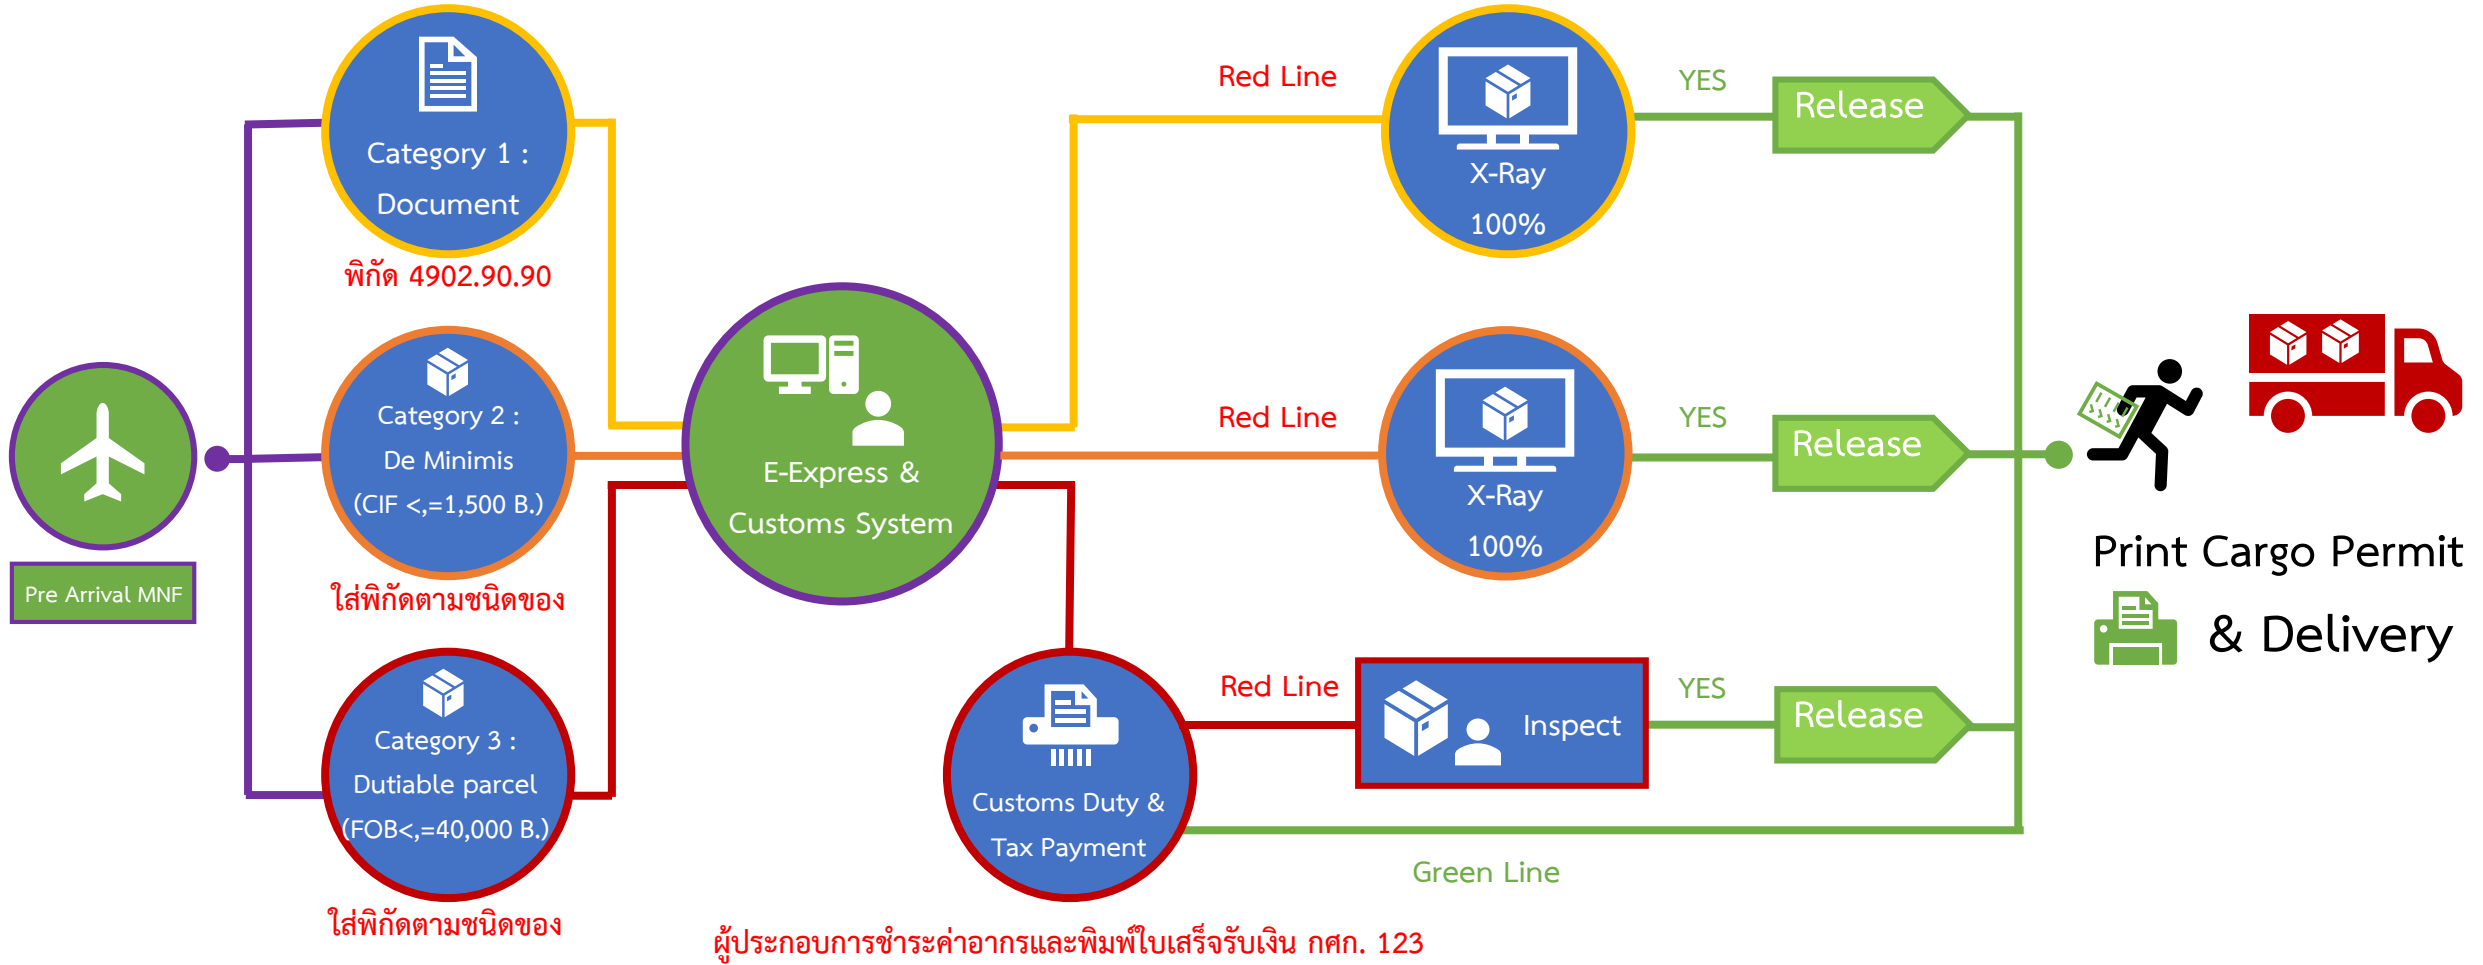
Pre Arrival MNF

Category 1 : Document

พิกัด 4902.90.90

Category 2 : De Minimis (CIF <,=1,500 B.)

ใส่พิกัดตามชนิดของ

Category 3 : Dutiable parcel (FOB<,=40,000 B.)

ใส่พิกัดตามชนิดของ

E-Express & Customs System

Red Line

X-Ray 100%

YES

Release

Red Line

X-Ray 100%

YES

Release

Customs Duty & Tax Payment

Red Line

Inspect

YES

Release

Green Line

ผู้ประกอบการชำระค่าอากรและพิมพ์ใบเสร็จรับเงิน กศก. 123

Print Cargo Permit

& Delivery